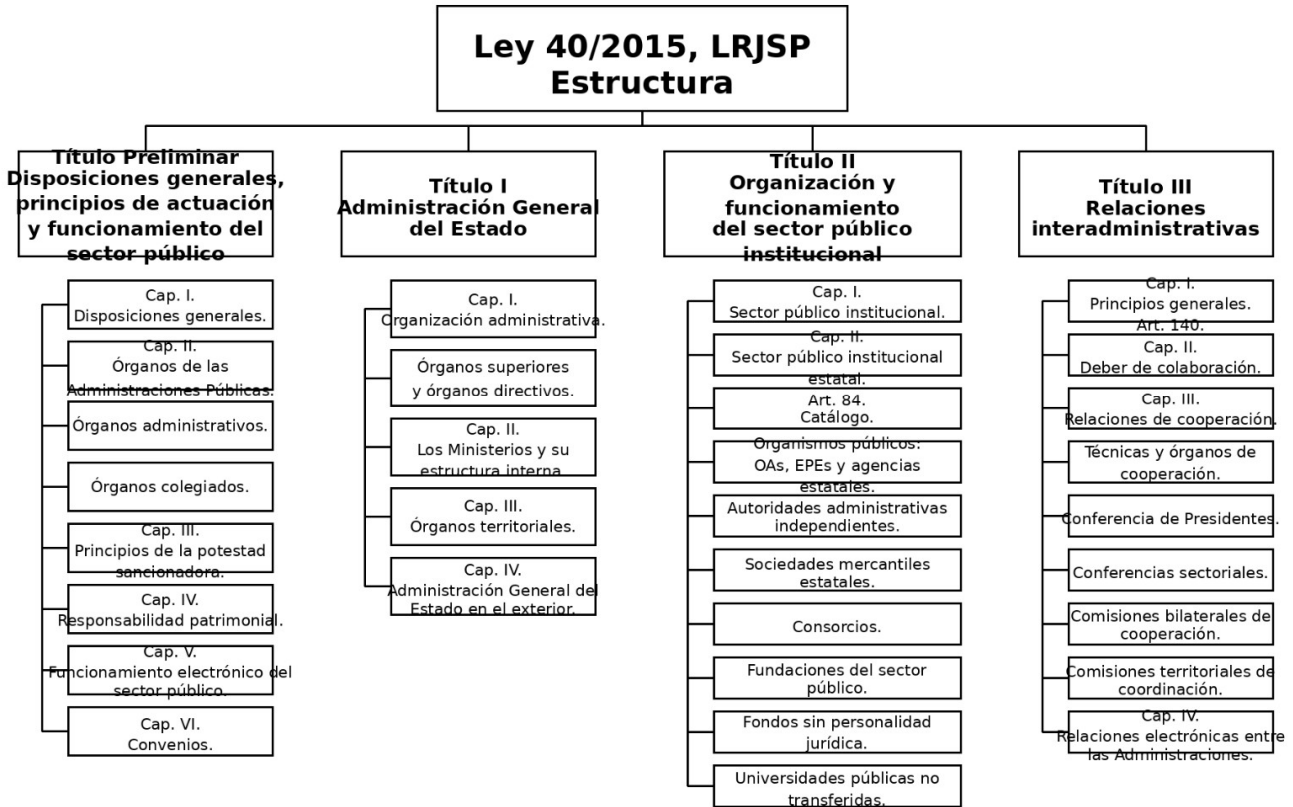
Ley 40/2015, LRJSP
Estructura

Título Preliminar
Disposiciones generales, principios de actuación y funcionamiento del sector público

Cap. I.
Disposiciones generales.

Cap. II.
Órganos de las Administraciones Públicas.

Órganos administrativos.

Órganos colegiados.

Cap. III.
Principios de la potestad sancionadora.

Cap. IV.
Responsabilidad patrimonial.

Cap. V.
Funcionamiento electrónico del sector público.

Cap. VI.
Convenios.

Título I
Administración General del Estado

Cap. I.
Organización administrativa.

Órganos superiores y órganos directivos.

Cap. II.
Los Ministerios y su estructura interna.

Cap. III.
Órganos territoriales.

Cap. IV.
Administración General del Estado en el exterior.

Título II
Organización y funcionamiento del sector público institucional

Cap. I.
Sector público institucional.

Cap. II.
Sector público institucional estatal.

Art. 84.
Catálogo.

Organismos públicos:
OAs, EPEs y agencias estatales.

Autoridades administrativas independientes.

Sociedades mercantiles estatales.

Consorcios.

Fundaciones del sector público.

Fondos sin personalidad jurídica.

Universidades públicas no transferidas.

Título III
Relaciones interadministrativas

Cap. I.
Principios generales.
Art. 140.

Cap. II.
Deber de colaboración.

Cap. III.
Relaciones de cooperación.

Técnicas y órganos de cooperación.

Conferencia de Presidentes.

Conferencias sectoriales.

Comisiones bilaterales de cooperación.

Comisiones territoriales de coordinación.

Cap. IV.
Relaciones electrónicas entre las Administraciones.